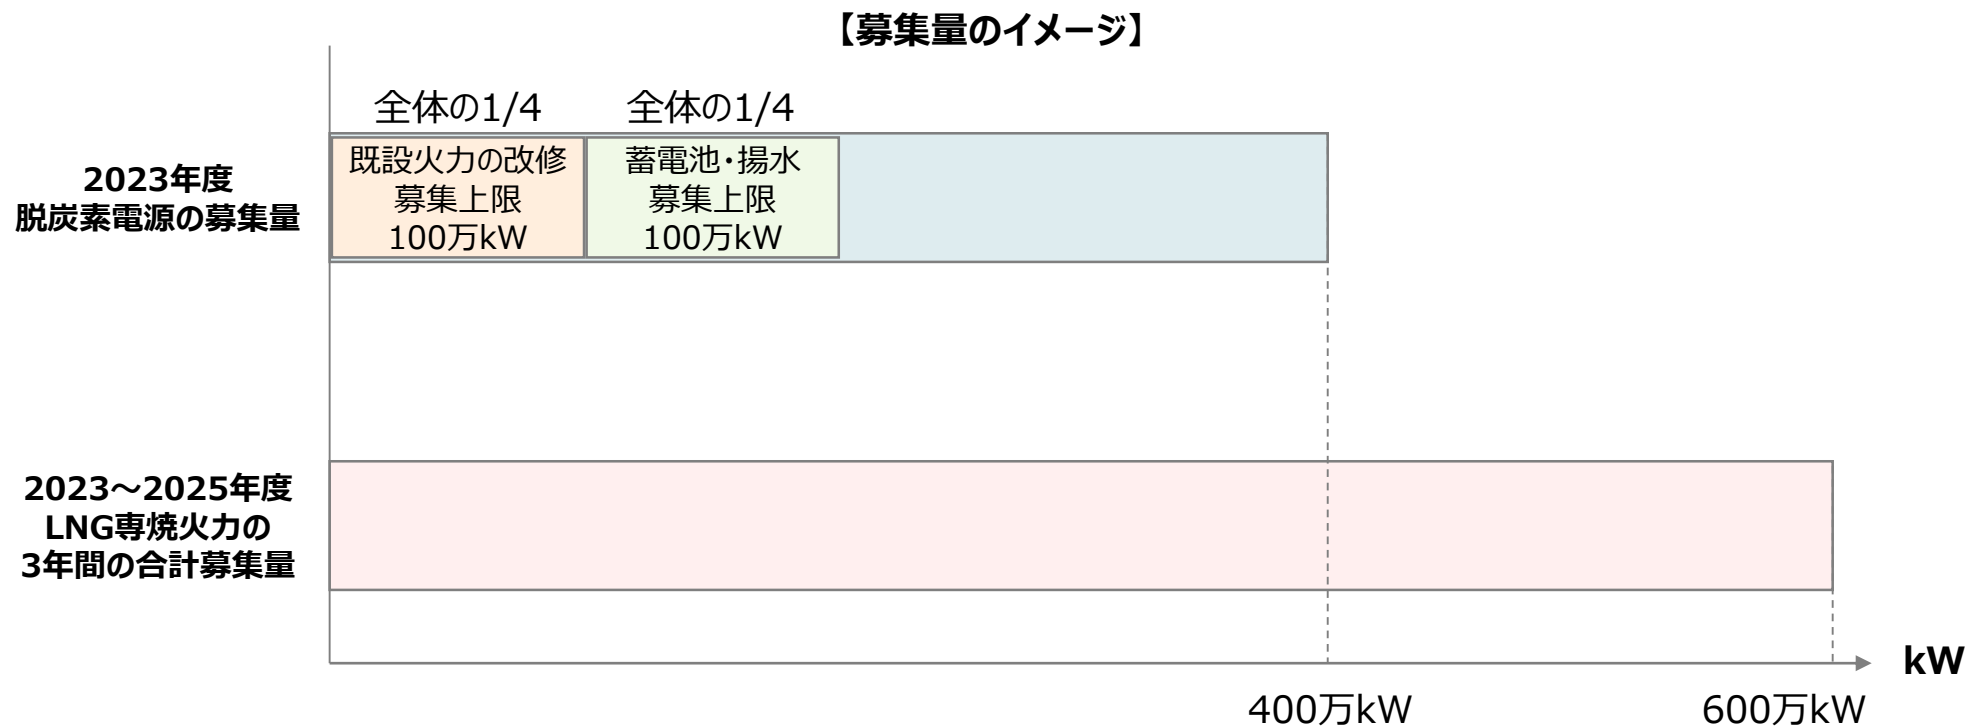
【募集量のイメージ】

全体の1/4

全体の1/4

2023年度
脱炭素電源の募集量

既設火力の改修
募集上限
100万kW

蓄電池・揚水
募集上限
100万kW

2023～2025年度
LNG専焼火力の
3年間の合計募集量

kW

400万kW

600万kW